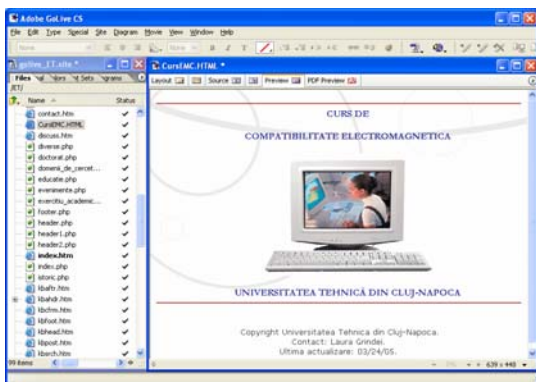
Adobe GoLive CS

File Edit Type Special Site Diagram Movie View Window Help

None

golive_11.site *

Files Ext Sets rams

Name

Status

contact.htm

CursEMC.HTML

discuss.htm

diverse.php

doctorat.php

domenii_de_cercet...

educatie.php

evenimente.php

exercitiu_academic...

footer.php

header.php

header1.php

header2.php

index.htm

index.php

istoric.php

kbaftr.htm

kbahdr.htm

kbcfrm.htm

kbfoot.htm

kbhead.htm

kbpost.htm

kbsrch.htm

99 items

CursEMC.HTML *

Layout Source Preview PDF Preview

CURS DE

COMPATIBILITATE ELECTROMAGNETICA

UNIVERSITATEA TEHNICĂ DIN CLUJ-NAPOCA

Copyright Universitatea Tehnica din Cluj-Napoca.
Contact: Laura Grindei.
Ultima actualizare: 03/24/05.

639 x 448